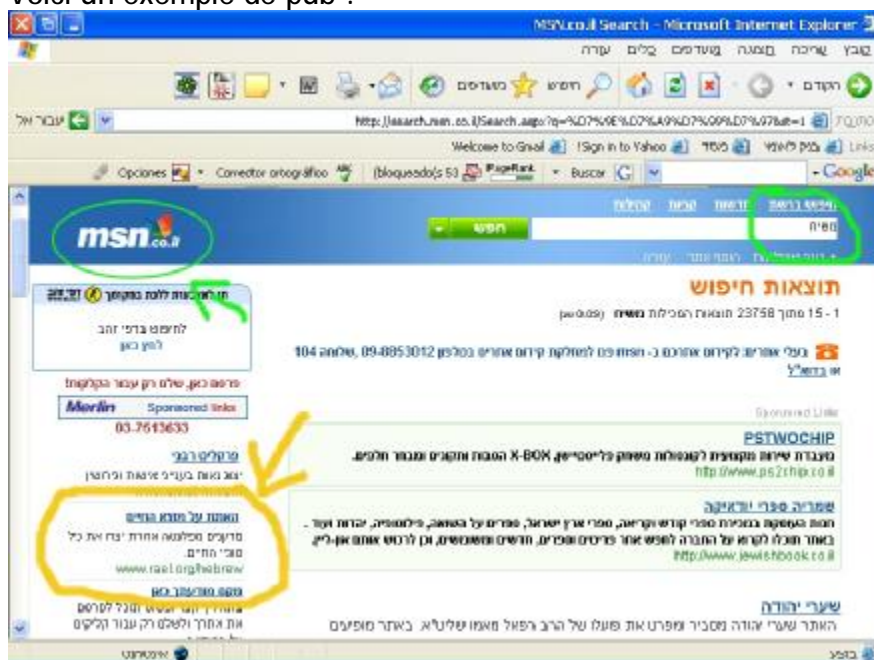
Voici un exemple de pub :

MSN.co.il Search - Microsoft Internet Explorer

קובץ עריכה תצוגה מועדפים כלים עזרה

הקודם חיפוש מועדפים

http://search.msn.co.il/Search.aspx?q=%D7%9E%D7%A9%D7%99%D7%97&at=1

עבור אל

Welcome to Gmail !Sign in to Yahoo

Opciones Corrector ortográfico (bloqueado(s) 51 PageRank Buscar - Google

msn.co.il

חפש

משיח

תוצאות חיפוש

1 - 15 מתוך 23758 תוצאות המכילות משיח

בעלי אתרים: לקידום אתרכם ב- חפשו פנו למחלקת קידום אתרים בטלפון 09-8853012, שלוחה 104 או בדוא"ל

Sponsored Links

PSTWOCHIP

http://www.ps2chip.co.il

שמריה ספרי יודאיקה

http://www.jewishbook.co.il

Merlin Sponsored links

03-7513633

www.rael.org/hebrew

שערי יהודה

האתר שערי יהודה מסביר ומפרט את פועלו של הרב רפאל מאמו שליט"א. באתר מופיעים